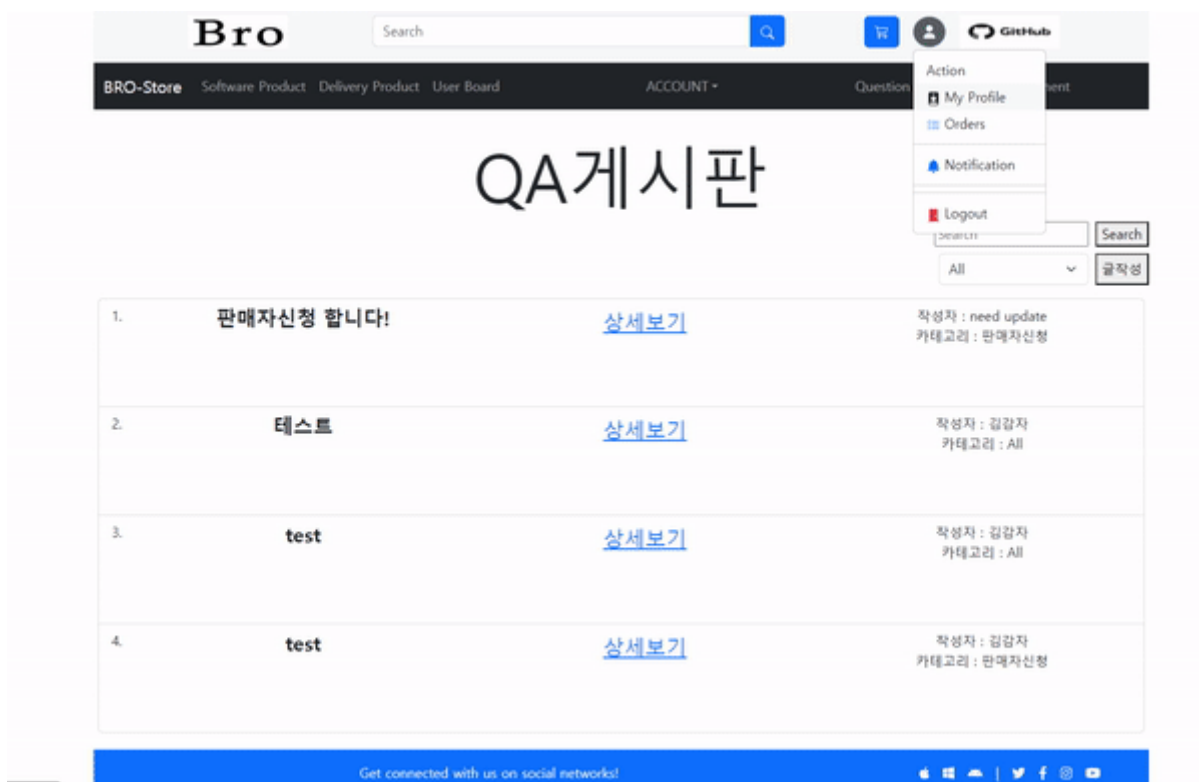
Bro
Search
GitHub
Action
My Profile
Orders
Notification
Logout

BRO-Store Software Product Delivery Product User Board ACCOUNT Question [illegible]ent

QA게시판

Search
Search
All
글작성

| | | | |
|---|---|---|---|
| 1. | 판매자신청 합니다! | 상세보기 | 작성자 : need update<br>카테고리 : 판매자신청 |
| 2. | 테스트 | 상세보기 | 작성자 : 김갑자<br>카테고리 : All |
| 3. | test | 상세보기 | 작성자 : 김갑자<br>카테고리 : All |
| 4. | test | 상세보기 | 작성자 : 김갑자<br>카테고리 : 판매자신청 |

Get connected with us on social networks!